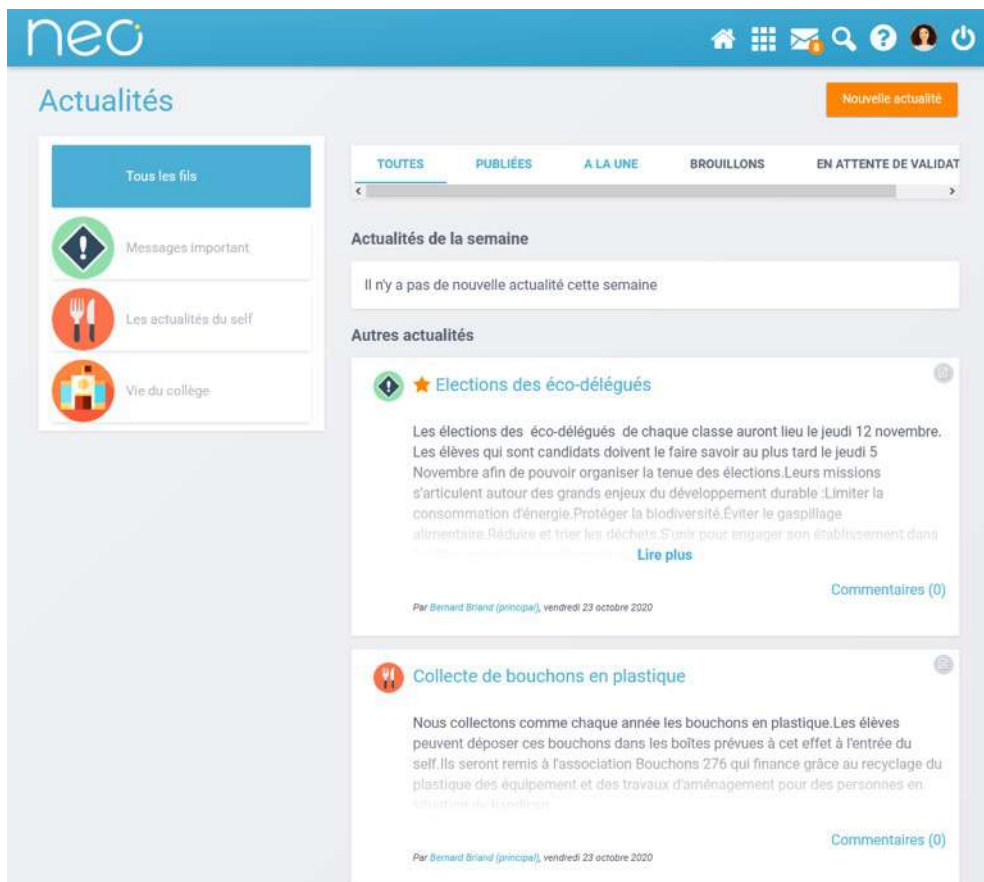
neo

Actualités

Nouvelle actualité

Tous les fils

Messages important

Les actualités du self

Vie du collège

TOUTES PUBLIÉES A LA UNE BROUILLONS EN ATTENTE DE VALIDAT

Actualités de la semaine

Il n'y a pas de nouvelle actualité cette semaine

Autres actualités

Elections des éco-délégués

Les élections des éco-délégués de chaque classe auront lieu le jeudi 12 novembre. Les élèves qui sont candidats doivent le faire savoir au plus tard le jeudi 5 Novembre afin de pouvoir organiser la tenue des élections.Leurs missions s'articulent autour des grands enjeux du développement durable :Limiter la consommation d'énergie.Protéger la biodiversité.Éviter le gaspillage alimentaire.Réduire et trier les déchets.S'unir pour engager son établissement dans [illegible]

Lire plus

Commentaires (0)

Par Bernard Briand (principal), vendredi 23 octobre 2020

Collecte de bouchons en plastique

Nous collectons comme chaque année les bouchons en plastique.Les élèves peuvent déposer ces bouchons dans les boîtes prévues à cet effet à l'entrée du self.Ils seront remis à l'association Bouchons 276 qui finance grâce au recyclage du plastique des équipement et des travaux d'aménagement pour des personnes en situation de handicap.

Commentaires (0)

Par Bernard Briand (principal), vendredi 23 octobre 2020